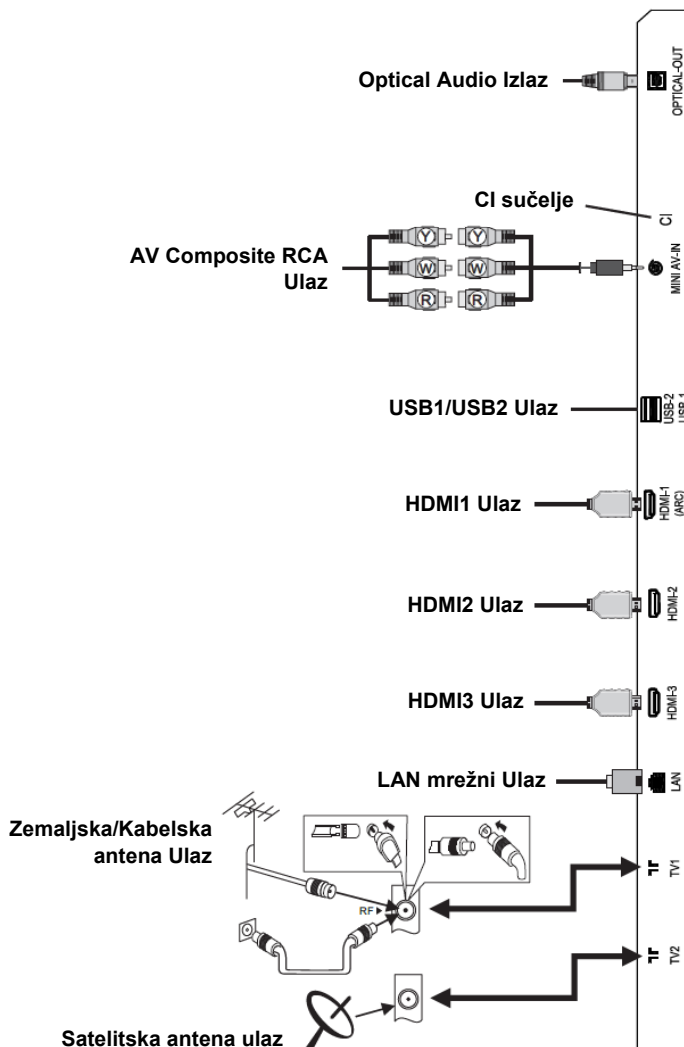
Optical Audio Izlaz

OPTICAL-OUT

CI sučelje

CI

AV Composite RCA Ulaz

Y
W
R
Y
W
R

MINI AV-IN

USB1/USB2 Ulaz

USB-2
USB-1

HDMI1 Ulaz

HDMI-1 (ARC)

HDMI2 Ulaz

HDMI-2

HDMI3 Ulaz

HDMI-3

LAN mrežni Ulaz

LAN

Zemaljska/Kabelska antena Ulaz

RF

TV1

TV2

Satelitska antena ulaz